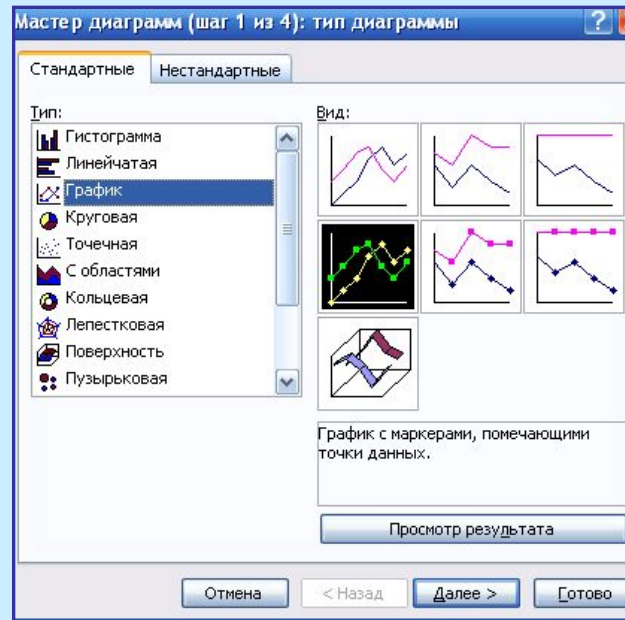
Мастер диаграмм (шаг 1 из 4): тип диаграммы

Стандартные | Нестандартные

Тип:
Гистограмма
Линейчатая
График
Круговая
Точечная
С областями
Кольцевая
Лепестковая
Поверхность
Пузырьковая

Вид:

График с маркерами, помечающими точки данных.

Просмотр результата

Отмена | < Назад | Далее > | Готово